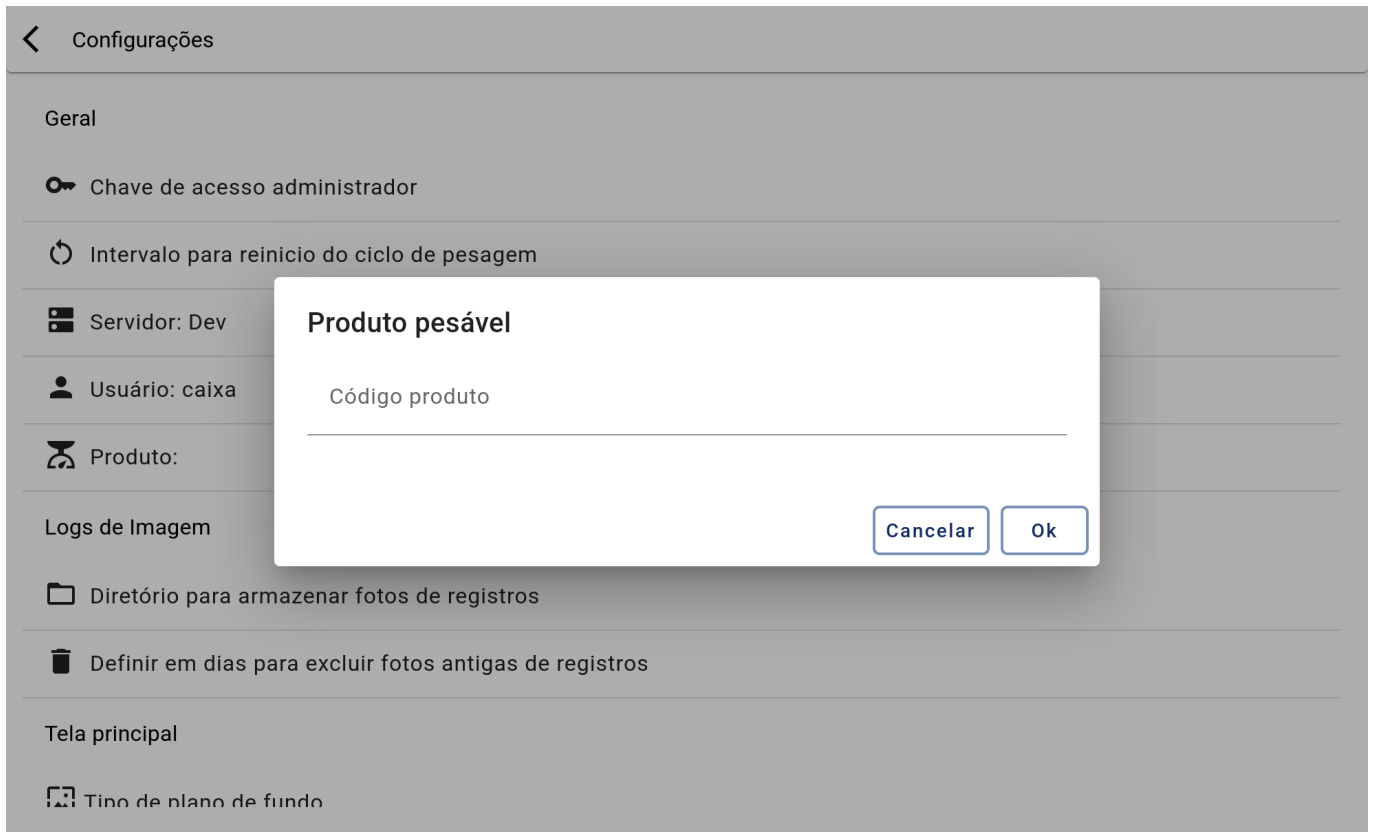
Configurações

Geral

Chave de acesso administrador

Intervalo para reinicio do ciclo de pesagem

Servidor: Dev

Usuário: caixa

Produto:

Logs de Imagem

Diretório para armazenar fotos de registros

Definir em dias para excluir fotos antigas de registros

Tela principal

Tipo de plano de fundo

Produto pesável

Código produto

Cancelar

Ok